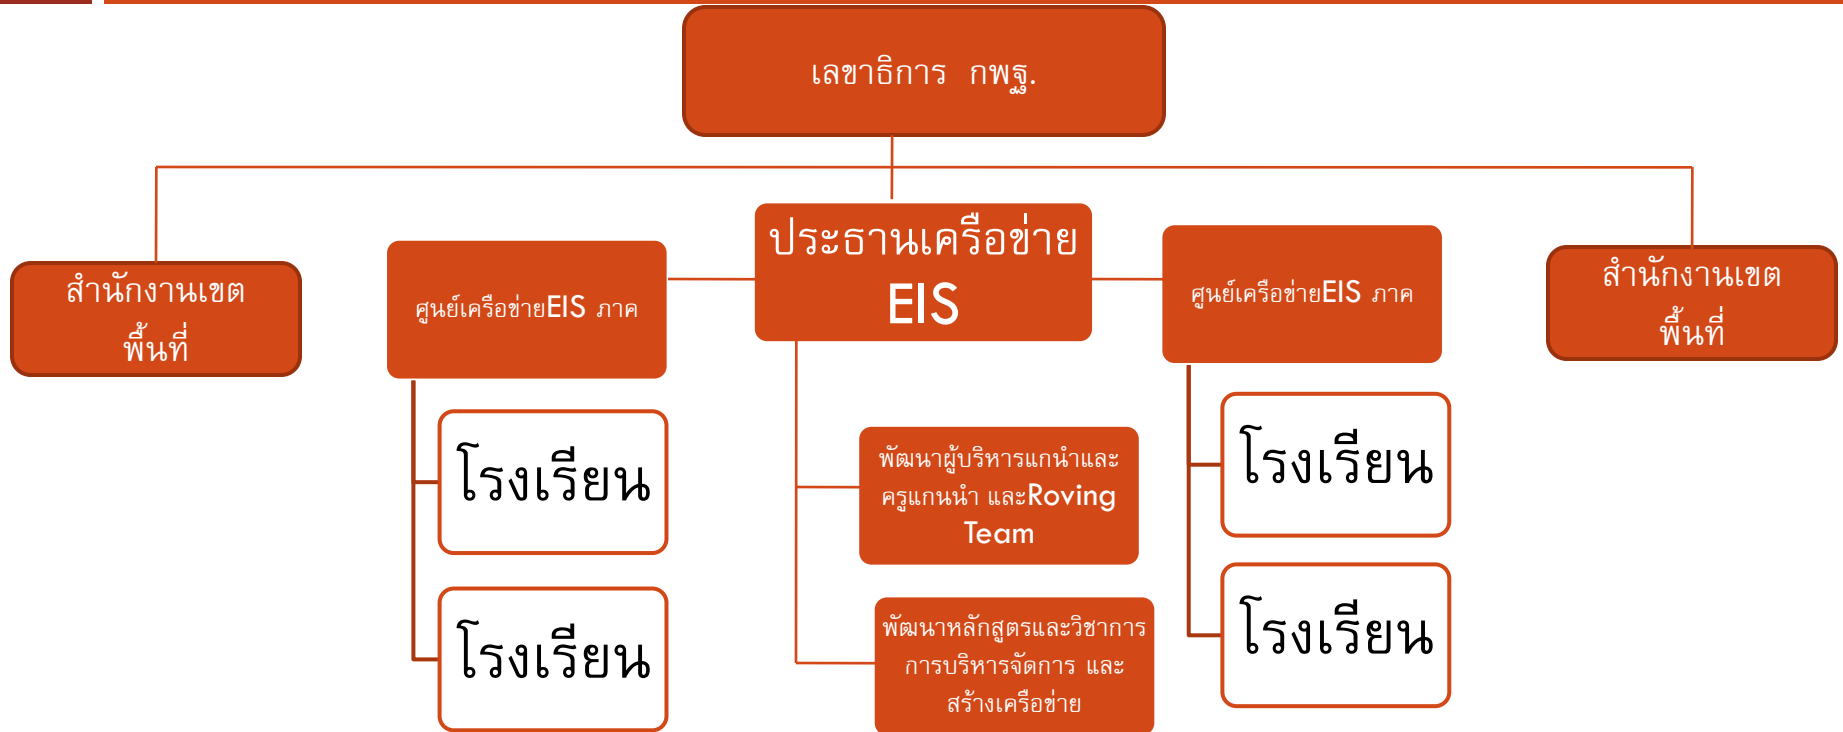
เลขาธิการ กพฐ.

สำนักงานเขตพื้นที่

ศูนย์เครือข่ายEIS ภาค

ประธานเครือข่าย EIS

ศูนย์เครือข่ายEIS ภาค

สำนักงานเขตพื้นที่

โรงเรียน

โรงเรียน

พัฒนาผู้บริหารแกนนำและครูแกนนำ และRoving Team

พัฒนาหลักสูตรและวิชาการ การบริหารจัดการ และสร้างเครือข่าย

โรงเรียน

โรงเรียน